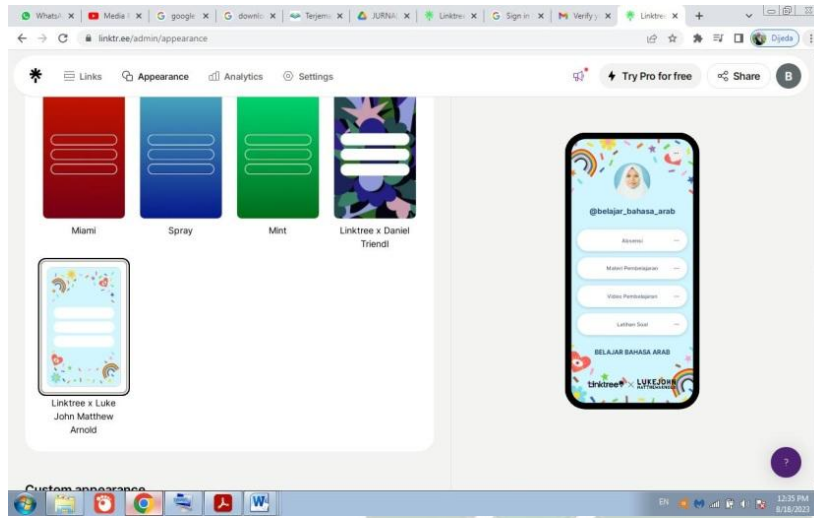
WhatsA | Media | google | downlo | Terjem | JURNA | Linktre | Sign in | Verify | Linktre

linktr.ee/admin/appearance

Djeda

Links Appearance Analytics Settings

Try Pro for free Share B

Miami

Spray

Mint

Linktree x Daniel Triendl

Linktree x Luke John Matthew Arnold

@belajar_bahasa_arab

Absensi

Materi Pembelajaran

Video Pembelajaran

Latihan Soal

BELAJAR BAHASA ARAB

Linktree x LUKEJOHN

Custom appearance

EN

12:35 PM
8/18/2023